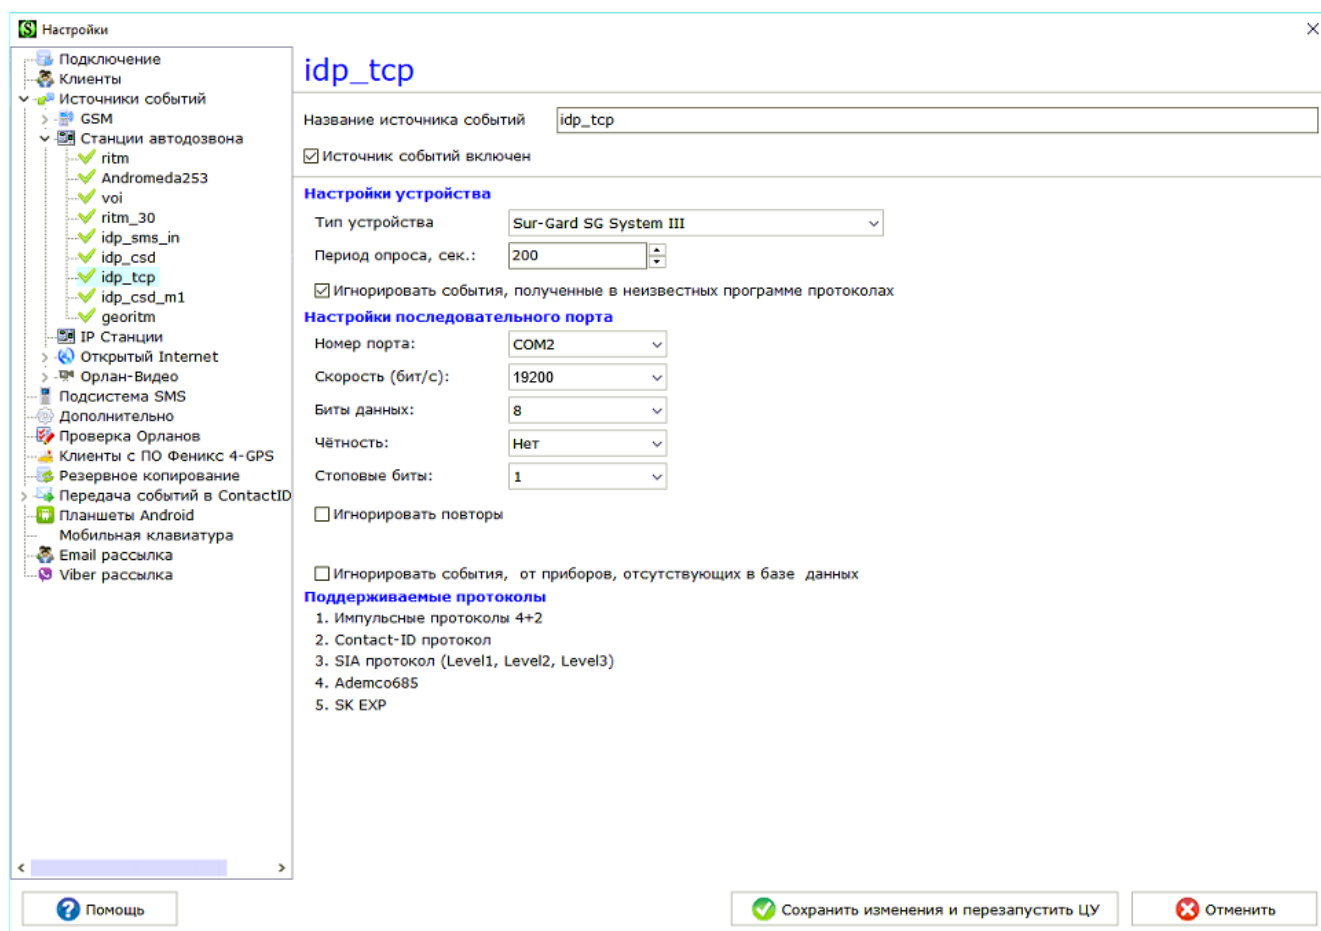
Настройки

Подключение
Клиенты
Источники событий
GSM
Станции автодозвона
ritm
Andromeda253
voi
ritm_30
idp_sms_in
idp_csd
idp_tcp
idp_csd_m1
georitm
IP Станции
Открытый Internet
Орлан-Видео
Подсистема SMS
Дополнительно
Проверка Орланов
Клиенты с ПО Феникс 4-GPS
Резервное копирование
Передача событий в ContactID
Планшеты Android
Мобильная клавиатура
Email рассылка
Viber рассылка

idp_tcp

Название источника событий idp_tcp

Источник событий включен

Настройки устройства
Тип устройства Sur-Gard SG System III
Период опроса, сек.: 200
Игнорировать события, полученные в неизвестных программе протоколах

Настройки последовательного порта
Номер порта: COM2
Скорость (бит/с): 19200
Биты данных: 8
Чётность: Нет
Стоповые биты: 1
Игнорировать повторы

Игнорировать события, от приборов, отсутствующих в базе данных

Поддерживаемые протоколы
1. Импульсные протоколы 4+2
2. Contact-ID протокол
3. SIA протокол (Level1, Level2, Level3)
4. Ademco685
5. SK EXP

Помощь
Сохранить изменения и перезапустить ЦУ
Отменить